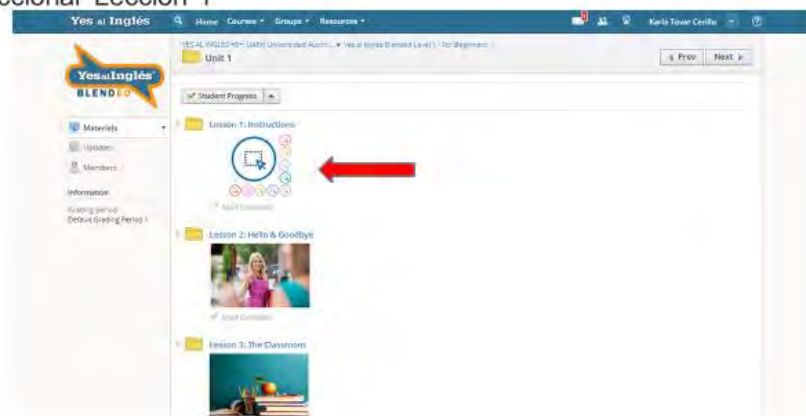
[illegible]cionar "Lección 1"

Yes al Inglés Home Courses Groups Resources Karla Tovar Cerillo

Yes al Inglés BLENDED

YES AL INGLÉS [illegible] Universidad Autón... ▸ Yes al Inglés Blended Level 1 - For Beginners ▸
Unit 1

◂ Prev Next ▸

Student Progress

Materials
Updates
Members

Information
Grading period
Default Grading Period 1

Lesson 1: Instructions
Mark Complete

Lesson 2: Hello & Goodbye
Mark Complete

Lesson 3: The Classroom